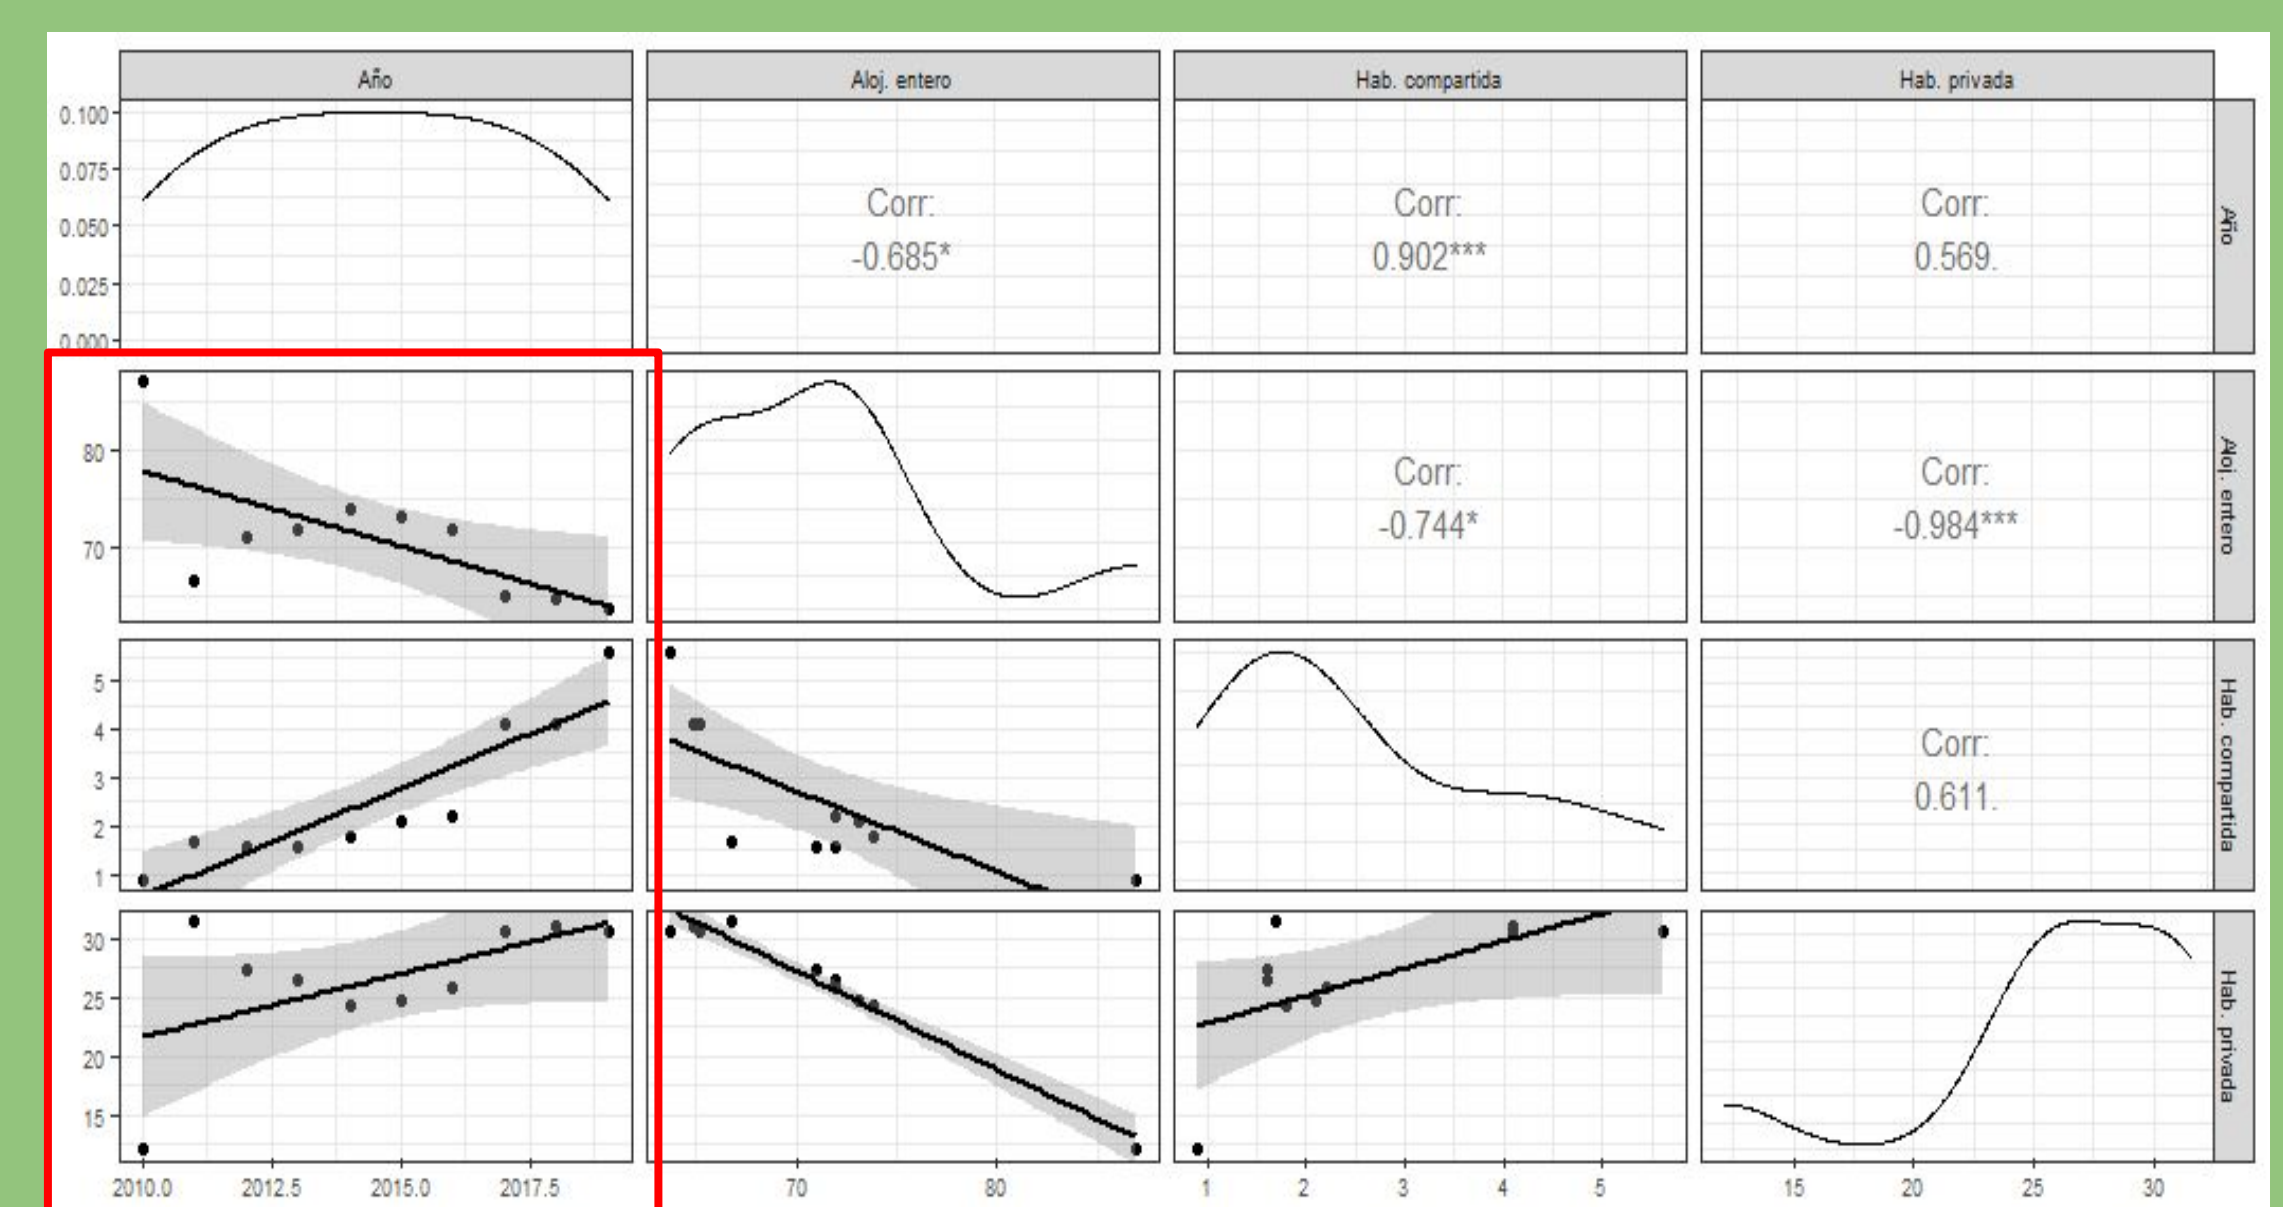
Año
Aloj. entero
Hab. compartida
Hab. privada

0.100
0.075
0.050
0.025
0.000

Corr:
-0.685*

Corr:
0.902***

Corr:
0.569.

Año

80
70

Corr:
-0.744*

Corr:
-0.984***

Aloj. entero

5
4
3
2
1

Corr:
0.611.

Hab. compartida

30
25
20
15

Hab. privada

2010.0
2012.5
2015.0
2017.5

70
80

1
2
3
4
5

15
20
25
30